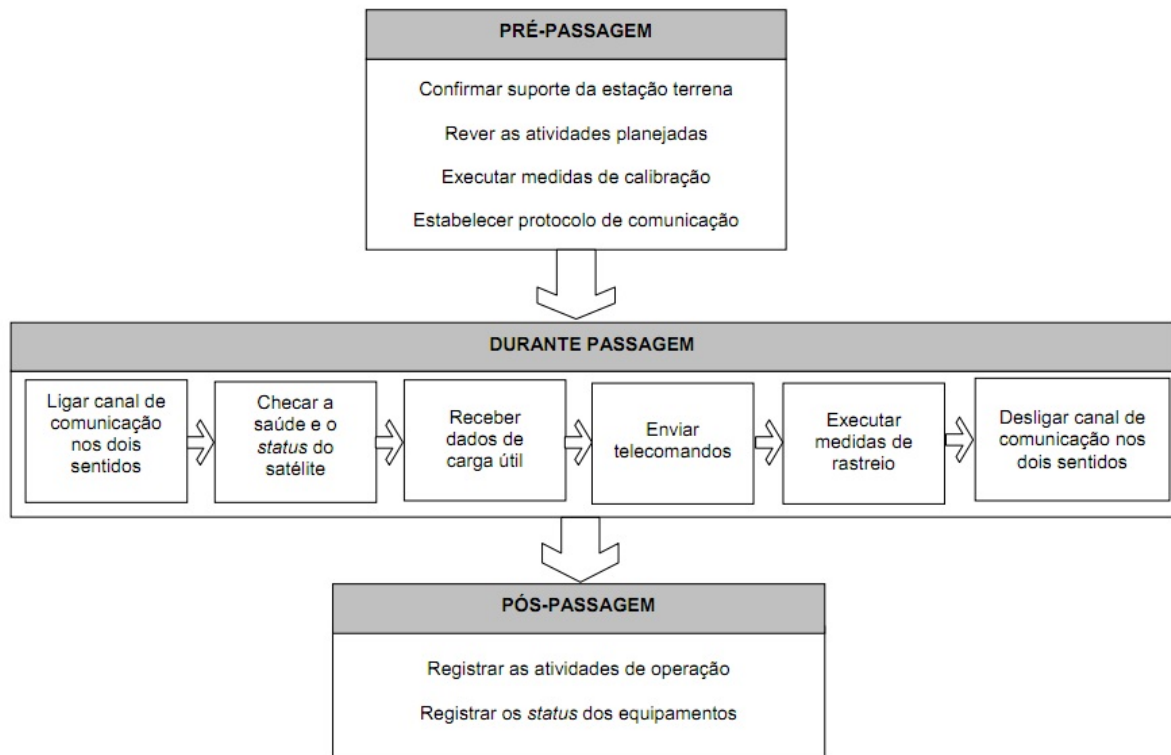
PRÉ-PASSAGEM

Confirmar suporte da estação terrena

Rever as atividades planejadas

Executar medidas de calibração

Estabelecer protocolo de comunicação

DURANTE PASSAGEM

Ligar canal de comunicação nos dois sentidos

Checar a saúde e o status do satélite

Receber dados de carga útil

Enviar telecomandos

Executar medidas de rastreio

Desligar canal de comunicação nos dois sentidos

PÓS-PASSAGEM

Registrar as atividades de operação

Registrar os status dos equipamentos